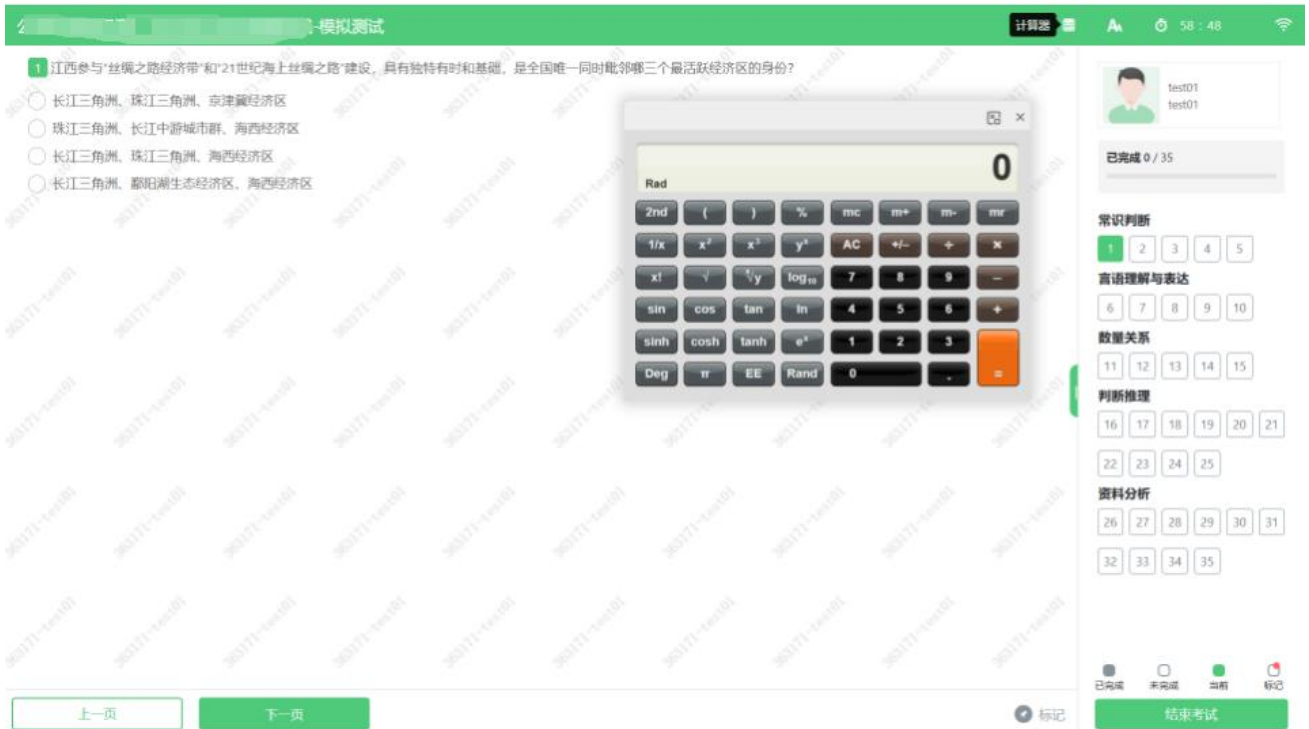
2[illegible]-模拟测试

计算器 A 58 : 48

1 江西参与"丝绸之路经济带"和"21世纪海上丝绸之路"建设，具有独特有时和基础，是全国唯一同时毗邻哪三个最活跃经济区的身份？

长江三角洲、珠江三角洲、京津冀经济区

珠江三角洲、长江中游城市群、海西经济区

长江三角洲、珠江三角洲、海西经济区

长江三角洲、鄱阳湖生态经济区、海西经济区

0

Rad

| 2nd | ( | ) | % | mc | m+ | m- | mr |
|---|---|---|---|---|---|---|---|
| 1/x | $x^2$ | $x^3$ | $y^x$ | AC | +/- | ÷ | × |
| x! | √ | $\sqrt[x]{y}$ | $log_{10}$ | 7 | 8 | 9 | – |
| sin | cos | tan | ln | 4 | 5 | 6 | + |
| sinh | cosh | tanh | $e^x$ | 1 | 2 | 3 | = |
| Deg | π | EE | Rand | 0 | | . | |

test01
test01

已完成 0 / 35

常识判断
1 2 3 4 5

言语理解与表达
6 7 8 9 10

数量关系
11 12 13 14 15

判断推理
16 17 18 19 20 21
22 23 24 25

资料分析
26 27 28 29 30 31
32 33 34 35

已完成 未完成 当前 标记

上一页 下一页 标记 结束考试